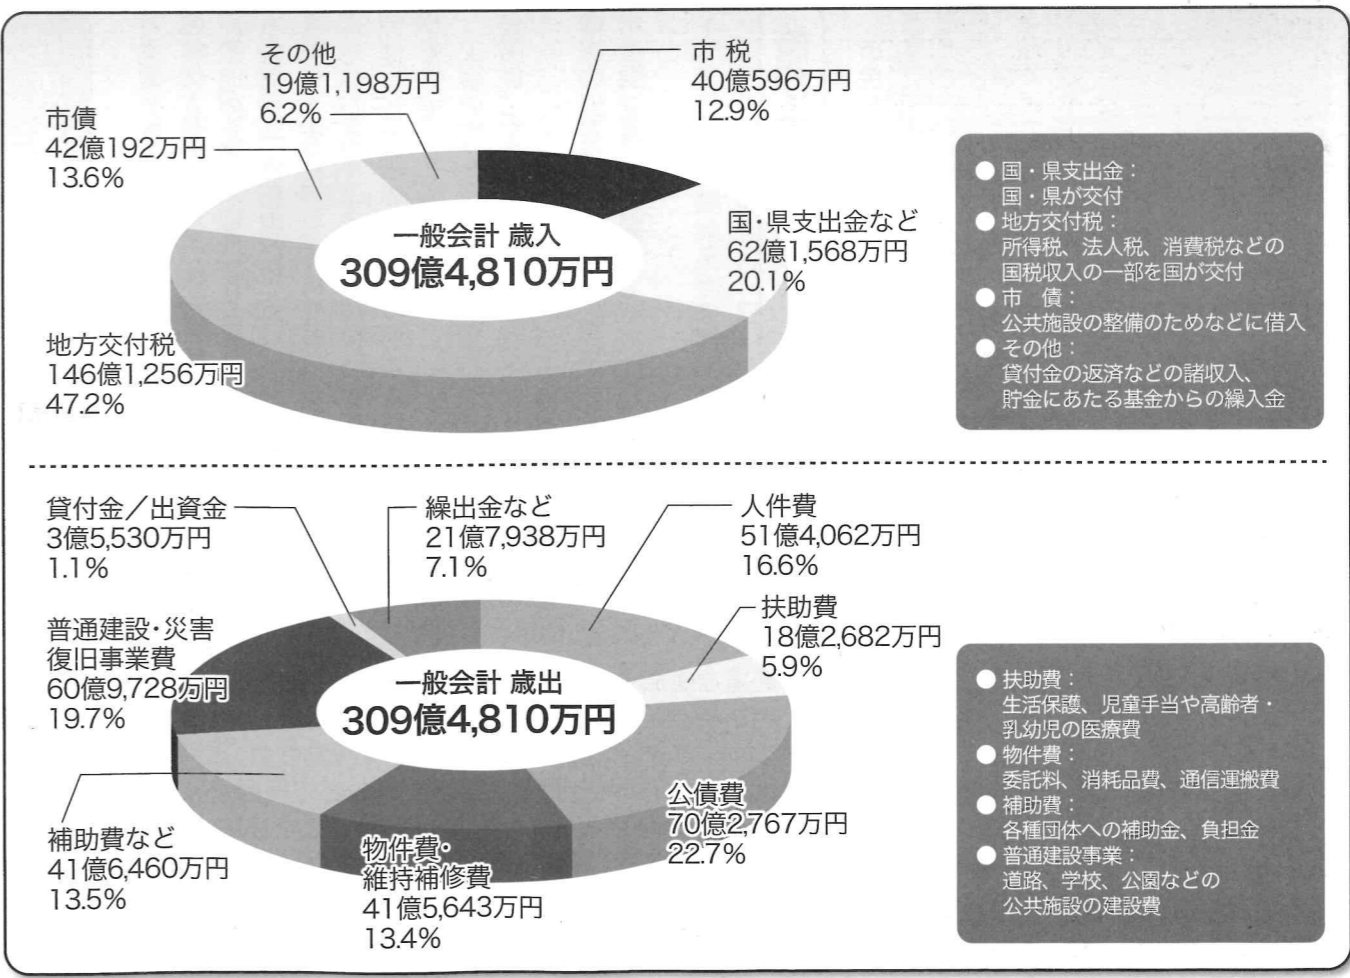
その他
19億1,198万円
6.2%

市 税
40億596万円
12.9%

市債
42億192万円
13.6%

一般会計 歳入
309億4,810万円

国・県支出金など
62億1,568万円
20.1%

地方交付税
146億1,256万円
47.2%

● 国・県支出金：
国・県が交付
● 地方交付税：
所得税、法人税、消費税などの国税収入の一部を国が交付
● 市 債：
公共施設の整備のためなどに借入
● その他：
貸付金の返済などの諸収入、貯金にあたる基金からの繰入金

貸付金／出資金
3億5,530万円
1.1%

繰出金など
21億7,938万円
7.1%

人件費
51億4,062万円
16.6%

扶助費
18億2,682万円
5.9%

普通建設・災害
復旧事業費
60億9,728万円
19.7%

一般会計 歳出
309億4,810万円

補助費など
41億6,460万円
13.5%

物件費・
維持補修費
41億5,643万円
13.4%

公債費
70億2,767万円
22.7%

● 扶助費：
生活保護、児童手当や高齢者・乳幼児の医療費
● 物件費：
委託料、消耗品費、通信運搬費
● 補助費：
各種団体への補助金、負担金
● 普通建設事業：
道路、学校、公園などの公共施設の建設費